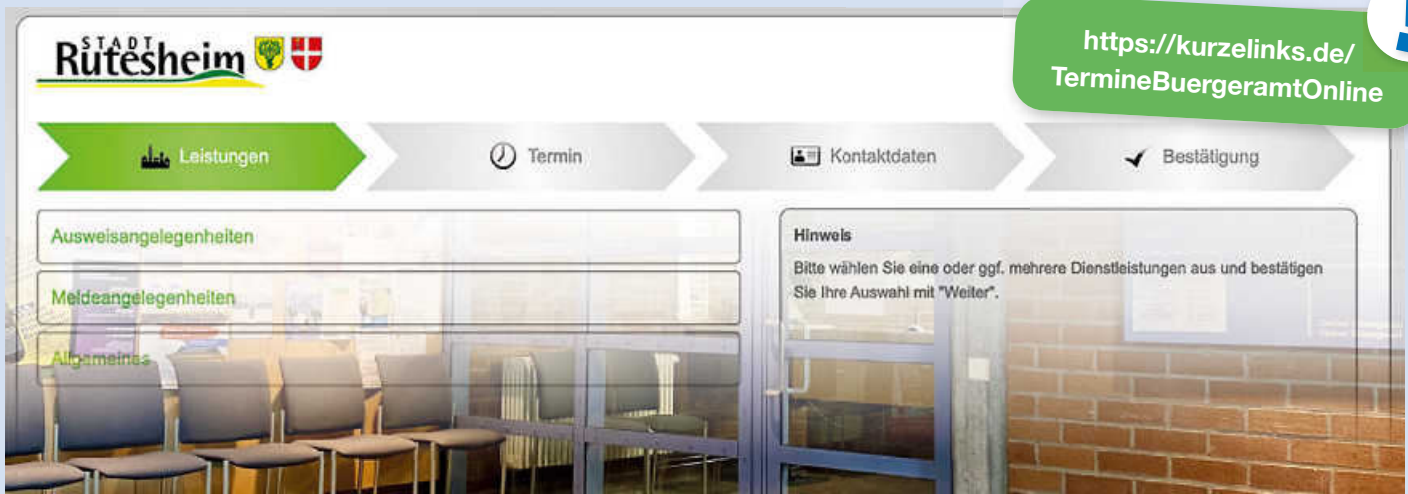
STADT Rutesheim

https://kurzelinks.de/TermineBuergeramtOnline

Leistungen

Termin

Kontaktdaten

Bestätigung

Ausweisangelegenheiten

Meldeangelegenheiten

Allgemeines

Hinweis

Bitte wählen Sie eine oder ggf. mehrere Dienstleistungen aus und bestätigen Sie Ihre Auswahl mit "Weiter".